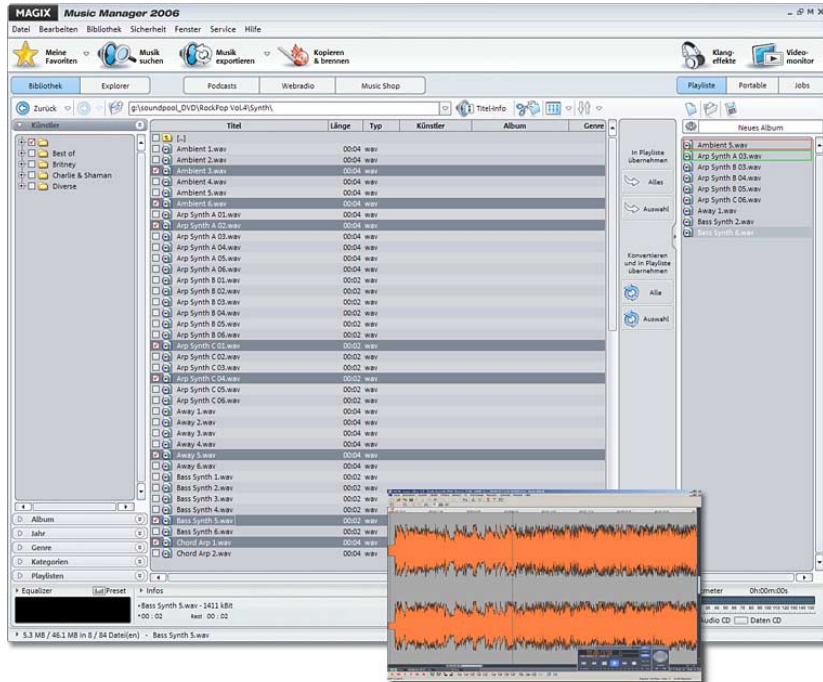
MAGIX Music Manager 2006

Datei Bearbeiten Bibliothek Sicherheit Fenster Service Hilfe

Meine Favoriten
Musik suchen
Musik exportieren
Kopieren & brennen
Klang-effekte
Video-monitor

Bibliothek
Explorer
Podcasts
Webradio
Music Shop
Playliste
Portable
Jobs

Zurück
g:\soundpool_DVD\RockPop Vol.4\Synth\
Titel-Info

Künstler
Best of
Britney
Charlie & Shaman
Diverse

| Titel | Länge | Typ | Künstler | Album | Genre |
|---|---|---|---|---|---|
| [..] | | | | | |
| Ambient 1.wav | 00:04 | wav | | | |
| Ambient 2.wav | 00:04 | wav | | | |
| Ambient 3.wav | 00:04 | wav | | | |
| Ambient 4.wav | 00:04 | wav | | | |
| Ambient 5.wav | 00:04 | wav | | | |
| Ambient 6.wav | 00:04 | wav | | | |
| Arp Synth A 01.wav | 00:04 | wav | | | |
| Arp Synth A 02.wav | 00:04 | wav | | | |
| Arp Synth A 03.wav | 00:04 | wav | | | |
| Arp Synth A 04.wav | 00:04 | wav | | | |
| Arp Synth A 06.wav | 00:04 | wav | | | |
| Arp Synth B 01.wav | 00:02 | wav | | | |
| Arp Synth B 02.wav | 00:02 | wav | | | |
| Arp Synth B 03.wav | 00:02 | wav | | | |
| Arp Synth B 04.wav | 00:02 | wav | | | |
| Arp Synth B 05.wav | 00:02 | wav | | | |
| Arp Synth B 06.wav | 00:02 | wav | | | |
| Arp Synth C 01.wav | 00:02 | wav | | | |
| Arp Synth C 02.wav | 00:02 | wav | | | |
| Arp Synth C 03.wav | 00:02 | wav | | | |
| Arp Synth C 04.wav | 00:02 | wav | | | |
| Arp Synth C 05.wav | 00:02 | wav | | | |
| Arp Synth C 06.wav | 00:02 | wav | | | |
| Away 1.wav | 00:04 | wav | | | |
| Away 2.wav | 00:04 | wav | | | |
| Away 3.wav | 00:04 | wav | | | |
| Away 4.wav | 00:04 | wav | | | |
| Away 5.wav | 00:04 | wav | | | |
| Away 6.wav | 00:04 | wav | | | |
| Bass Synth 1.wav | 00:02 | wav | | | |
| Bass Synth 2.wav | 00:02 | wav | | | |
| Bass Synth 3.wav | 00:02 | wav | | | |
| Bass Synth 4.wav | 00:02 | wav | | | |
| Bass Synth 5.wav | 00:02 | wav | | | |
| Bass Synth 6.wav | 00:02 | wav | | | |
| Chord Arp 1.wav | 00:04 | wav | | | |
| Chord Arp 2.wav | 00:04 | wav | | | |

In Playliste übernehmen
Alles
Auswahl
Konvertieren und in Playliste übernehmen
Alle
Auswahl

Neues Album
Ambient 5.wav
Arp Synth A 03.wav
Arp Synth B 03.wav
Arp Synth B 04.wav
Arp Synth B 05.wav
Arp Synth C 06.wav
Away 1.wav
Bass Synth 2.wav
Bass Synth 6.wav

Album
Jahr
Genre
Kategorien
Playlisten
Equalizer
Preset
Infos
Bass Synth 5.wav - 1411 kBit
00 : 02 Rest 00 : 02

meter 0h:00m:00s
Audio CD Daten CD

5.3 MB / 46.1 MB in 8 / 84 Datei(en) - Bass Synth 5.wav